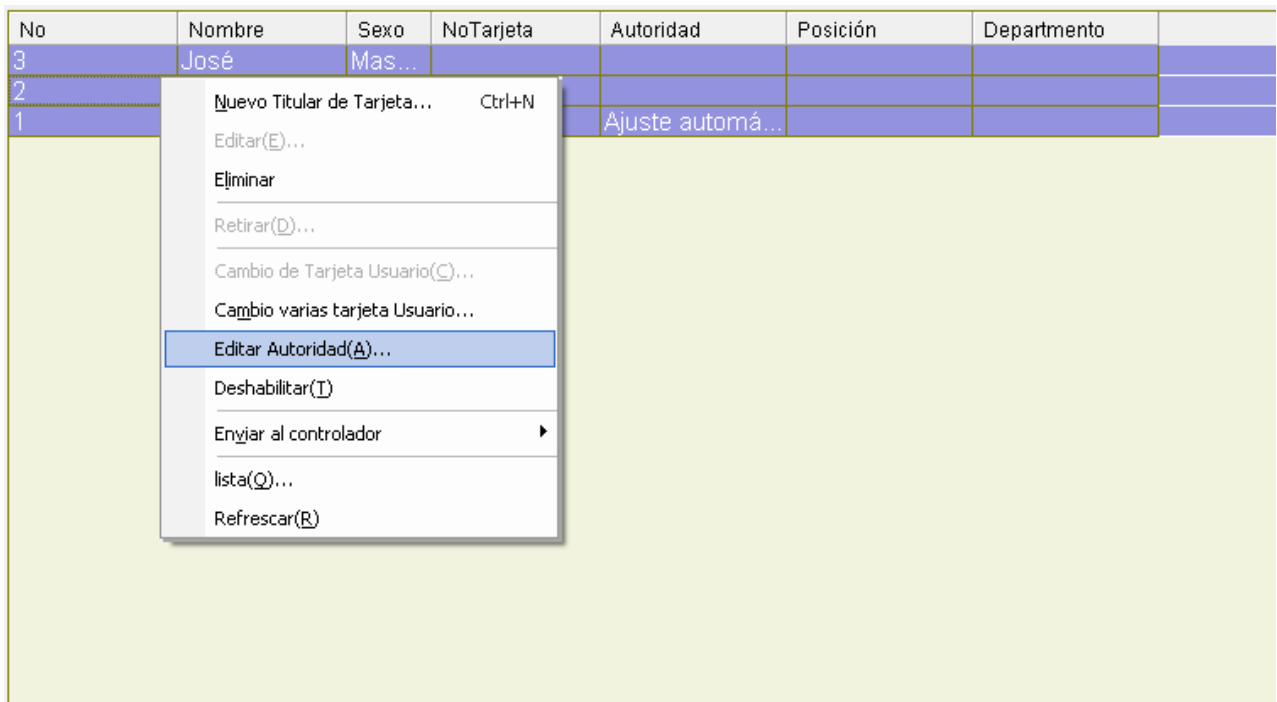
| No | Nombre | Sexo | NoTarjeta | Autoridad | Posición | Departmento |
|---|---|---|---|---|---|---|
| 3 | José | Mas... | | | | |
| 2 | | | | | | |
| 1 | | | | Ajuste automá... | | |

Nuevo Titular de Tarjeta... Ctrl+N
Editar(E)...
Eliminar
Retirar(D)...
Cambio de Tarjeta Usuario(C)...
Cambio varias tarjeta Usuario...
Editar Autoridad(A)...
Deshabilitar(T)
Enviar al controlador
lista(Q)...
Refrescar(R)